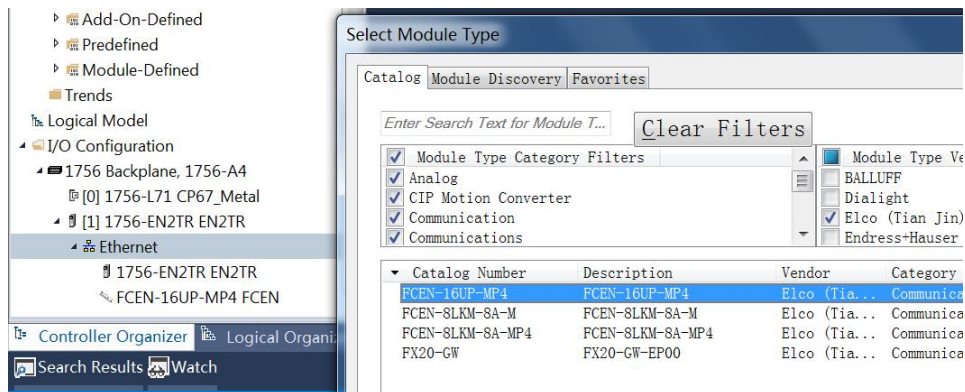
Add-On-Defined
Predefined
Module-Defined
Trends
Logical Model
I/O Configuration
1756 Backplane, 1756-A4
[0] 1756-L71 CP67_Metal
[1] 1756-EN2TR EN2TR
Ethernet
1756-EN2TR EN2TR
FCEN-16UP-MP4 FCEN

Controller Organizer | Logical Organi
Search Results | Watch

Select Module Type

Catalog | Module Discovery | Favorites

Enter Search Text for Module T...
Clear Filters

Module Type Category Filters
Analog
CIP Motion Converter
Communication
Communications

Module Type Ve
BALLUFF
Dialight
Elco (Tian Jin)
Endress+Hauser

| Catalog Number | Description | Vendor | Category |
|---|---|---|---|
| FCEN-16UP-MP4 | FCEN-16UP-MP4 | Elco (Tia... | Communica |
| FCEN-8LKM-8A-M | FCEN-8LKM-8A-M | Elco (Tia... | Communica |
| FCEN-8LKM-8A-MP4 | FCEN-8LKM-8A-MP4 | Elco (Tia... | Communica |
| FX20-GW | FX20-GW-EP00 | Elco (Tia... | Communica |